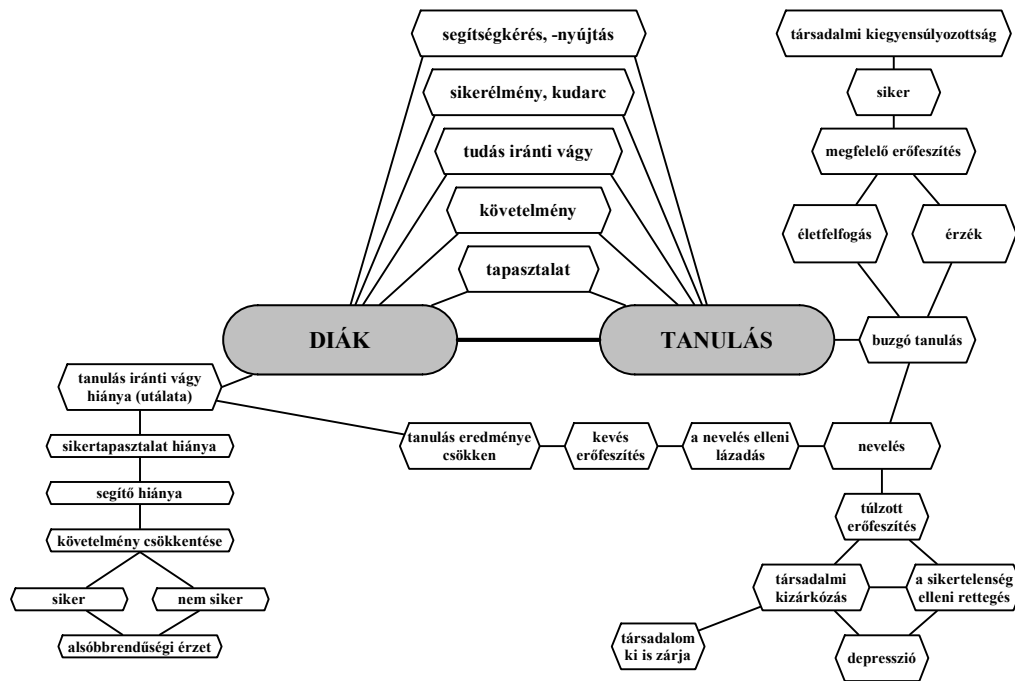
segítségkérés, -nyújtás

sikerélmény, kudarc

tudás iránti vágy

követelmény

tapasztalat

DIÁK

TANULÁS

társadalmi kiegyensúlyozottság

siker

megfelelő erőfeszítés

életfelfogás

érzék

buzgó tanulás

tanulás iránti vágy hiánya (utálata)

sikertapasztalat hiánya

segítő hiánya

követelmény csökkentése

siker

nem siker

alsóbbrendűségi érzet

tanulás eredménye csökken

kevés erőfeszítés

a nevelés elleni lázadás

nevelés

túlzott erőfeszítés

társadalmi kizárkózás

a sikertelenség elleni rettegés

társadalom ki is zárja

depresszió